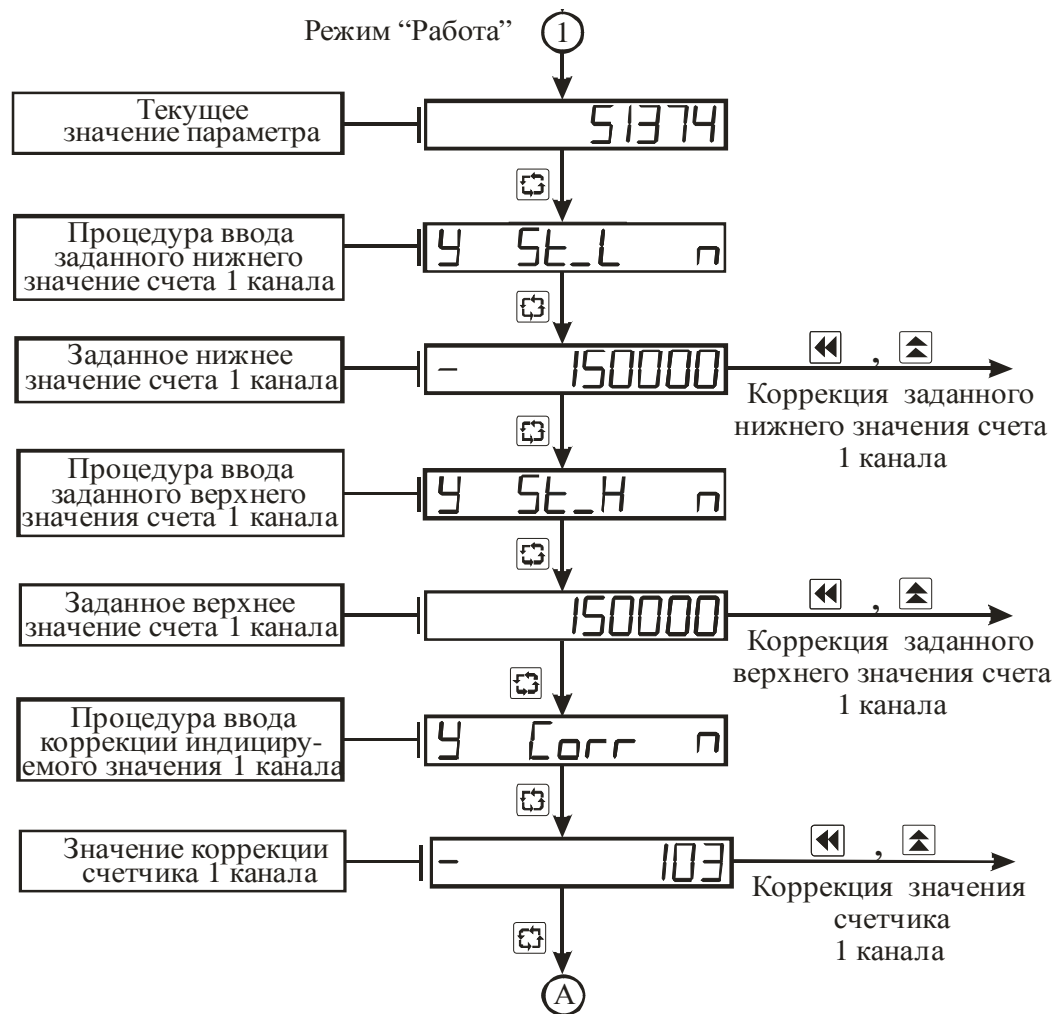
Режим "Работа" 1

Текущее значение параметра

51374

Процедура ввода заданного нижнего значение счета 1 канала

Y St_L n

Заданное нижнее значение счета 1 канала

- 150000

Коррекция заданного нижнего значения счета 1 канала

Процедура ввода заданного верхнего значения счета 1 канала

Y St_H n

Заданное верхнее значение счета 1 канала

150000

Коррекция заданного верхнего значения счета 1 канала

Процедура ввода коррекции индицируемого значения 1 канала

Y Corr n

Значение коррекции счетчика 1 канала

- 103

Коррекция значения счетчика 1 канала

A